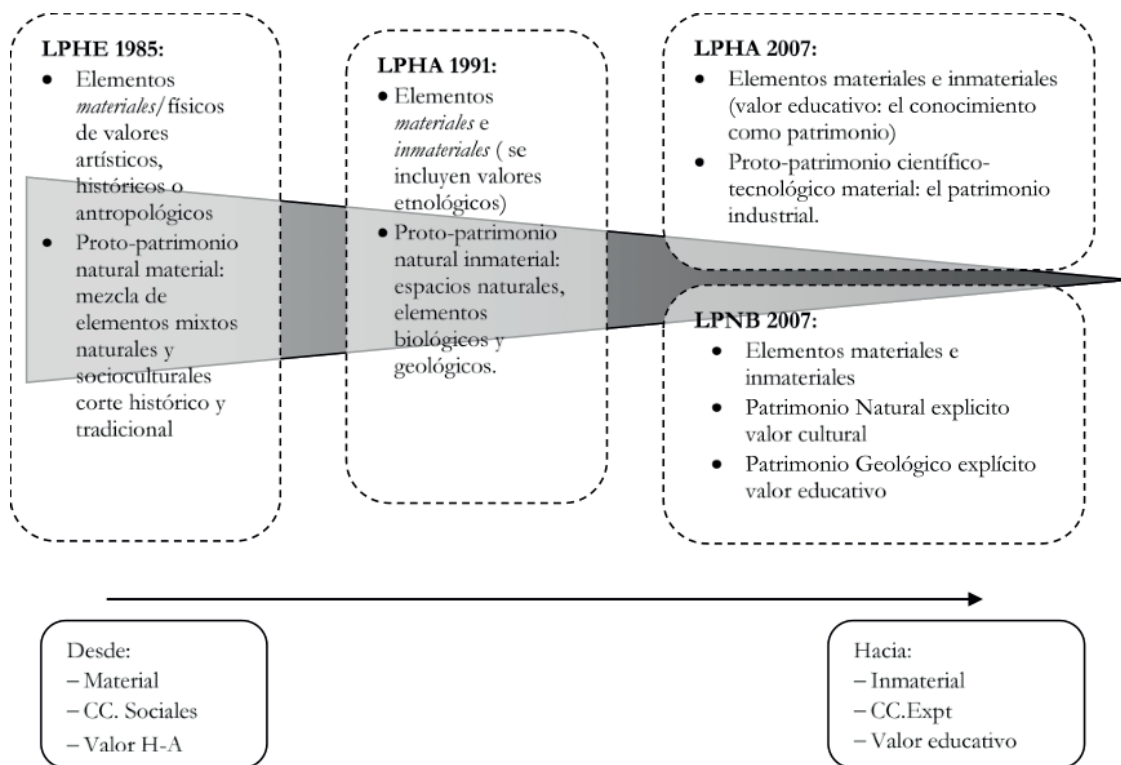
LPHE 1985:

- Elementos *materiales*/ físicos de valores artísticos, históricos o antropológicos
- Proto-patrimonio natural material: mezcla de elementos mixtos naturales y socioculturales corte histórico y tradicional

LPHA 1991:

- Elementos *materiales* e *inmateriales* ( se incluyen valores etnológicos)
- Proto-patrimonio natural inmaterial: espacios naturales, elementos biológicos y geológicos.

LPHA 2007:

- Elementos materiales e inmateriales (valor educativo: el conocimiento como patrimonio)
- Proto-patrimonio científico-tecnológico material: el patrimonio industrial.

LPNB 2007:

- Elementos materiales e inmateriales
- Patrimonio Natural explicito valor cultural
- Patrimonio Geológico explícito valor educativo

Desde:
– Material
– CC. Sociales
– Valor H-A

Hacia:
– Inmaterial
– CC.Expt
– Valor educativo